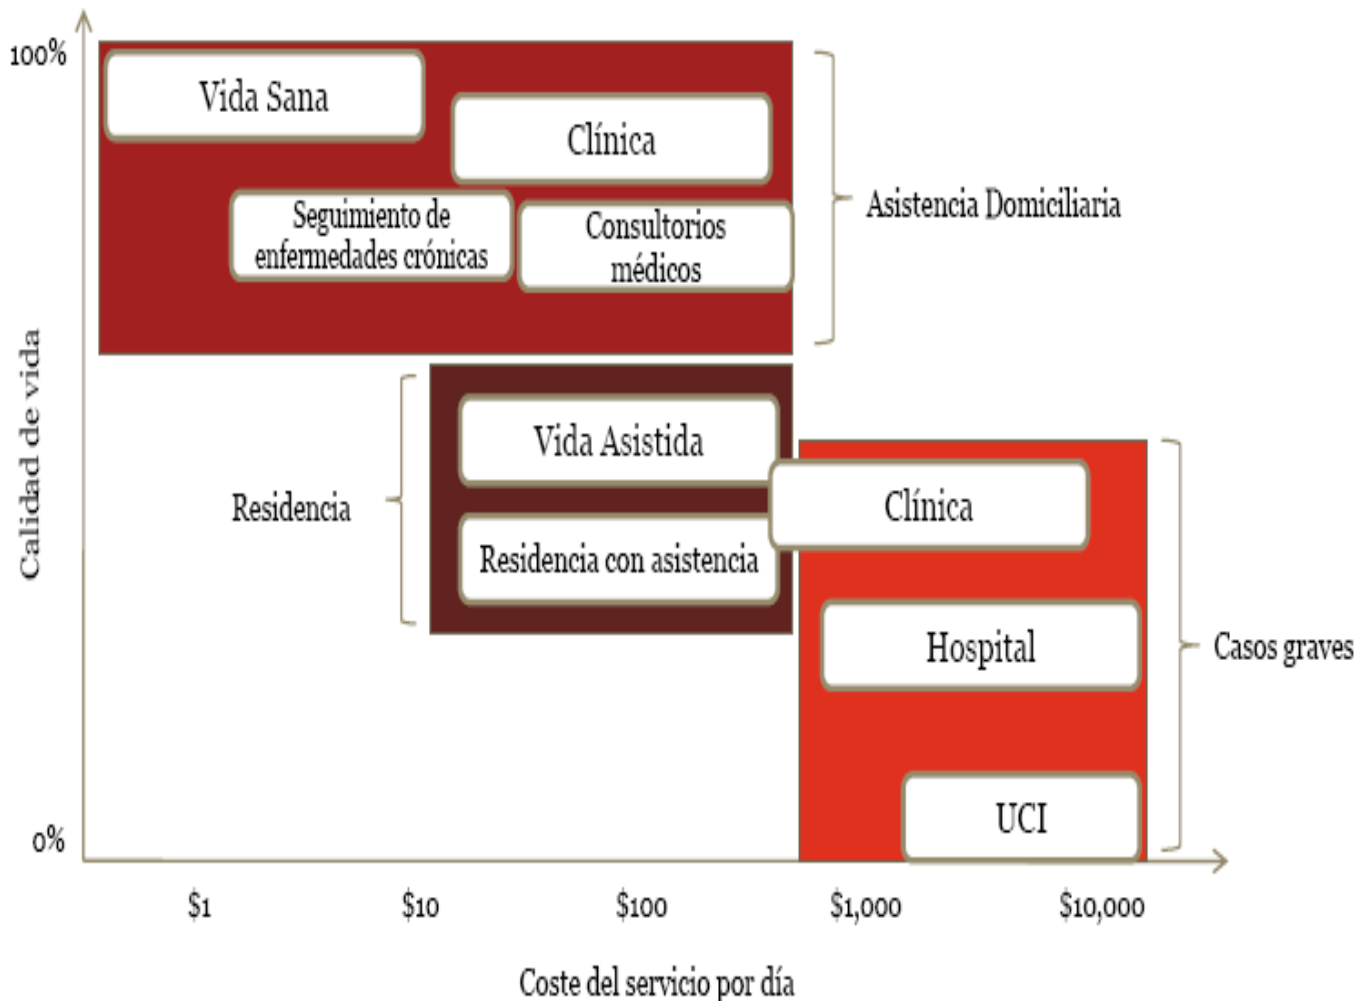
100%

Vida Sana

Clínica

Seguimiento de enfermedades crónicas

Consultorios médicos

Asistencia Domiciliaria

Calidad de vida

Residencia

Vida Asistida

Residencia con asistencia

Clínica

Hospital

Casos graves

UCI

0%

$1

$10

$100

$1,000

$10,000

Coste del servicio por día